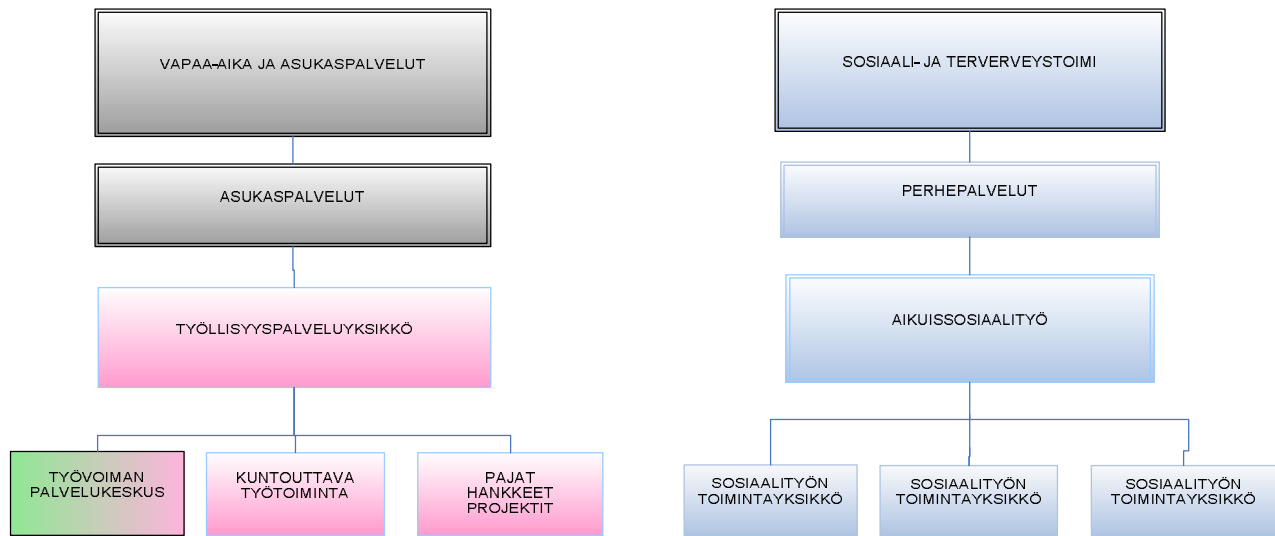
VAPAA-AIKA JA ASUKASPALVELUT

ASUKASPALVELUT

TYÖLLISYYSPALVELUYKSIKKÖ

TYÖVOIMAN PALVELUKESKUS

KUNTOUTTAVA TYÖTOIMINTA

PAJAT HANKKEET PROJEKTIT

SOSIAALI- JA TERVERVEYSTOIMI

PERHEPALVELUT

AIKUISSOSIAALITYÖ

SOSIAALITYÖN TOIMINTAYKSIKKÖ

SOSIAALITYÖN TOIMINTAYKSIKKÖ

SOSIAALITYÖN TOIMINTAYKSIKKÖ